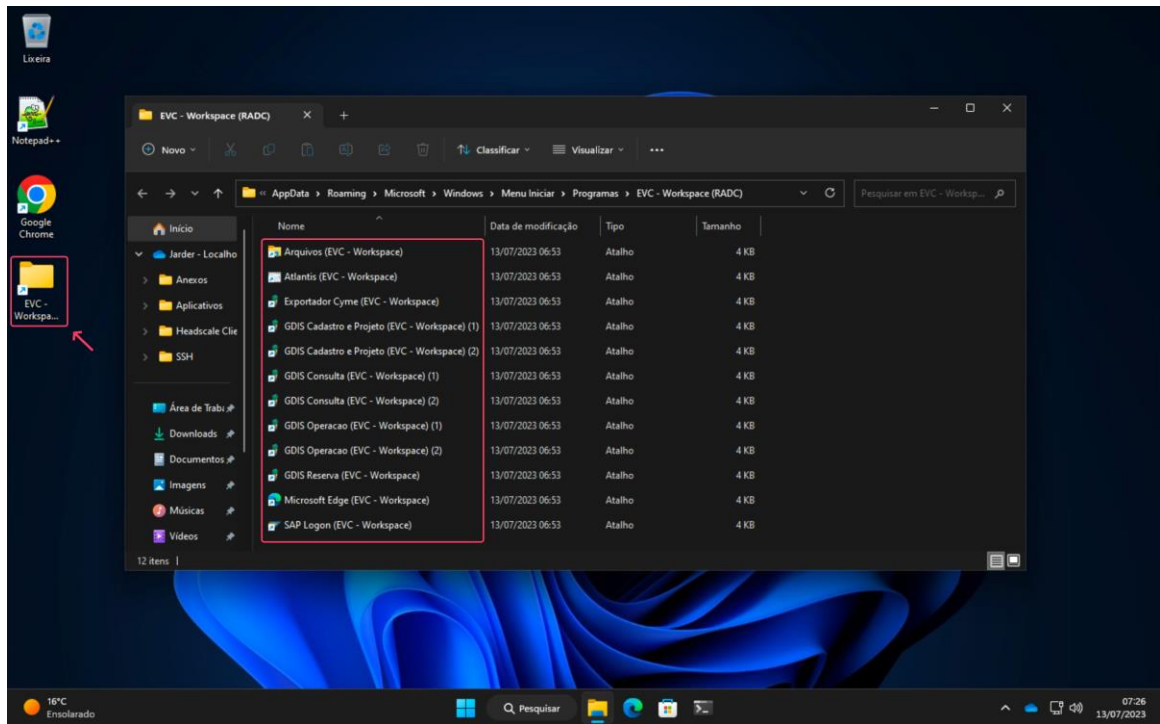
Lixeira

Notepad++

Google Chrome

EVC - Workspa...

EVC - Workspace (RADC)

Novo

Classificar

Visualizar

...

« AppData › Roaming › Microsoft › Windows › Menu Iniciar › Programas › EVC - Workspace (RADC)

Pesquisar em EVC - Worksp...

Início

Jarder - Localho

Anexos

Aplicativos

Headscale Clie

SSH

Área de Trab

Downloads

Documentos

Imagens

Músicas

Vídeos

| Nome | Data de modificação | Tipo | Tamanho |
|---|---|---|---|
| Arquivos (EVC - Workspace) | 13/07/2023 06:53 | Atalho | 4 KB |
| Atlantis (EVC - Workspace) | 13/07/2023 06:53 | Atalho | 4 KB |
| Exportador Cyme (EVC - Workspace) | 13/07/2023 06:53 | Atalho | 4 KB |
| GDIS Cadastro e Projeto (EVC - Workspace) (1) | 13/07/2023 06:53 | Atalho | 4 KB |
| GDIS Cadastro e Projeto (EVC - Workspace) (2) | 13/07/2023 06:53 | Atalho | 4 KB |
| GDIS Consulta (EVC - Workspace) (1) | 13/07/2023 06:53 | Atalho | 4 KB |
| GDIS Consulta (EVC - Workspace) (2) | 13/07/2023 06:53 | Atalho | 4 KB |
| GDIS Operacao (EVC - Workspace) (1) | 13/07/2023 06:53 | Atalho | 4 KB |
| GDIS Operacao (EVC - Workspace) (2) | 13/07/2023 06:53 | Atalho | 4 KB |
| GDIS Reserva (EVC - Workspace) | 13/07/2023 06:53 | Atalho | 4 KB |
| Microsoft Edge (EVC - Workspace) | 13/07/2023 06:53 | Atalho | 4 KB |
| SAP Logon (EVC - Workspace) | 13/07/2023 06:53 | Atalho | 4 KB |

12 itens

16°C
Ensolarado

Pesquisar

07:26
13/07/2023